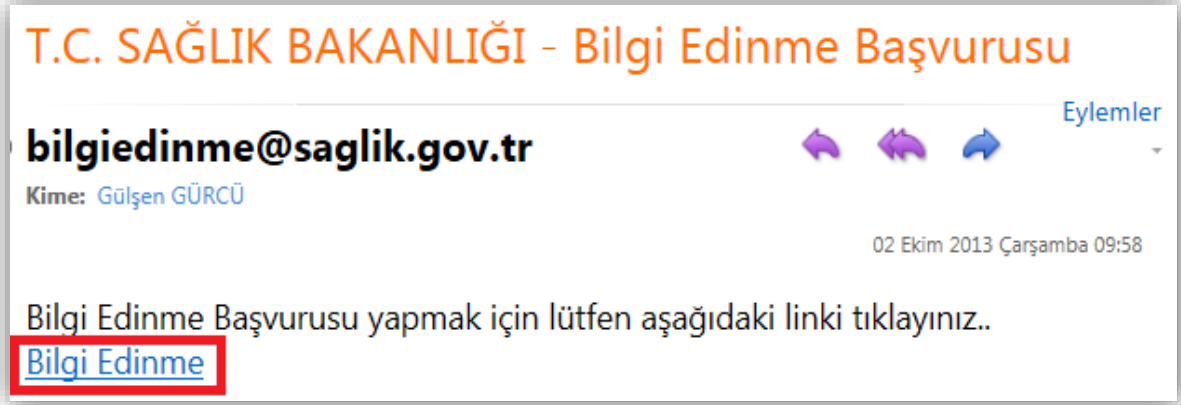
T.C. SAĞLIK BAKANLIĞI - Bilgi Edinme Başvurusu

Eylemler

bilgiedinme@saglik.gov.tr

Kime: Gülşen GÜRCÜ

02 Ekim 2013 Çarşamba 09:58

Bilgi Edinme Başvurusu yapmak için lütfen aşağıdaki linki tıklayınız..
Bilgi Edinme